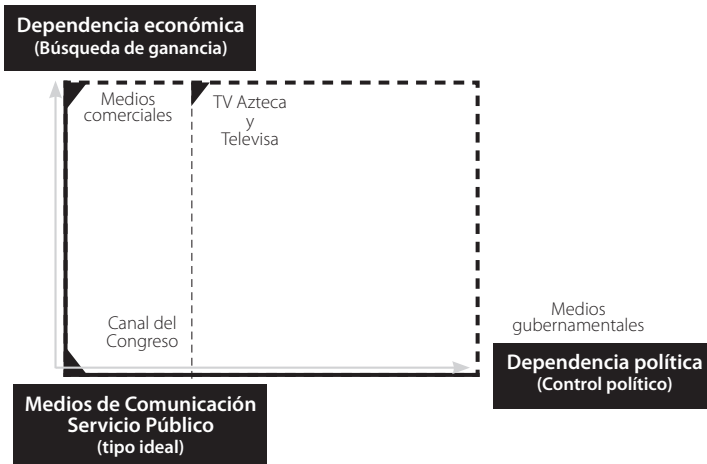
Dependencia económica
(Búsqueda de ganancia)

Medios comerciales

TV Azteca y Televisa

Canal del Congreso

Medios gubernamentales

Dependencia política
(Control político)

Medios de Comunicación Servicio Público
(tipo ideal)